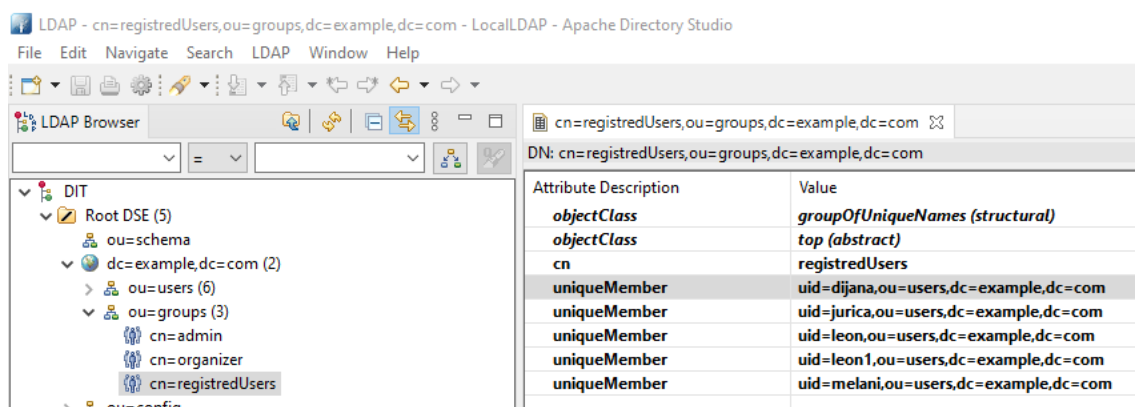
LDAP - cn=registredUsers,ou=groups,dc=example,dc=com - LocalLDAP - Apache Directory Studio

File Edit Navigate Search LDAP Window Help

LDAP Browser

=

DIT
Root DSE (5)
ou=schema
dc=example,dc=com (2)
ou=users (6)
ou=groups (3)
cn=admin
cn=organizer
cn=registredUsers
ou=config

cn=registredUsers,ou=groups,dc=example,dc=com

DN: cn=registredUsers,ou=groups,dc=example,dc=com

| Attribute Description | Value |
|---|---|
| objectClass | groupOfUniqueNames (structural) |
| objectClass | top (abstract) |
| cn | registredUsers |
| uniqueMember | uid=dijana,ou=users,dc=example,dc=com |
| uniqueMember | uid=jurica,ou=users,dc=example,dc=com |
| uniqueMember | uid=leon,ou=users,dc=example,dc=com |
| uniqueMember | uid=leon1,ou=users,dc=example,dc=com |
| uniqueMember | uid=melani,ou=users,dc=example,dc=com |